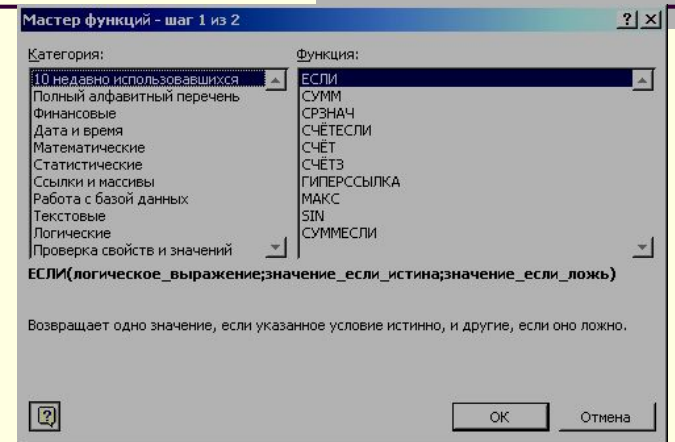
Мастер функций - шаг 1 из 2

? X

Категория:

10 недавно использовавшихся
Полный алфавитный перечень
Финансовые
Дата и время
Математические
Статистические
Ссылки и массивы
Работа с базой данных
Текстовые
Логические
Проверка свойств и значений

Функция:

ЕСЛИ
СУММ
СРЗНАЧ
СЧЁТЕСЛИ
СЧЁТ
СЧЁТЗ
ГИПЕРССЫЛКА
МАКС
SIN
СУММЕСЛИ

ЕСЛИ(логическое_выражение;значение_если_истина;значение_если_ложь)

Возвращает одно значение, если указанное условие истинно, и другие, если оно ложно.

?

ОК

Отмена